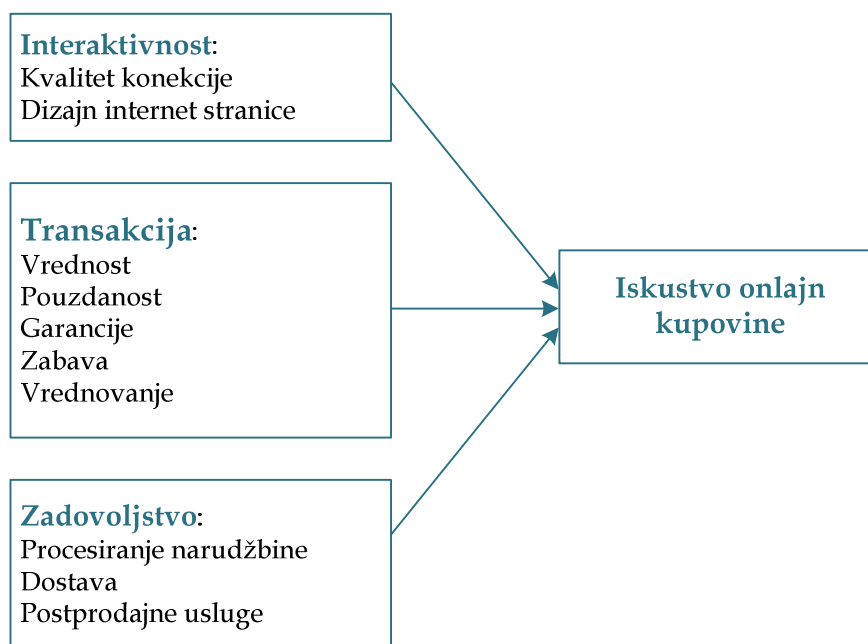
Interaktivnost:
Kvalitet konekcije
Dizajn internet stranice

Transakcija:
Vrednost
Pouzdanost
Garancije
Zabava
Vrednovanje

Zadovoljstvo:
Procesiranje narudžbine
Dostava
Postprodajne usluge

Iskustvo onlajn kupovine